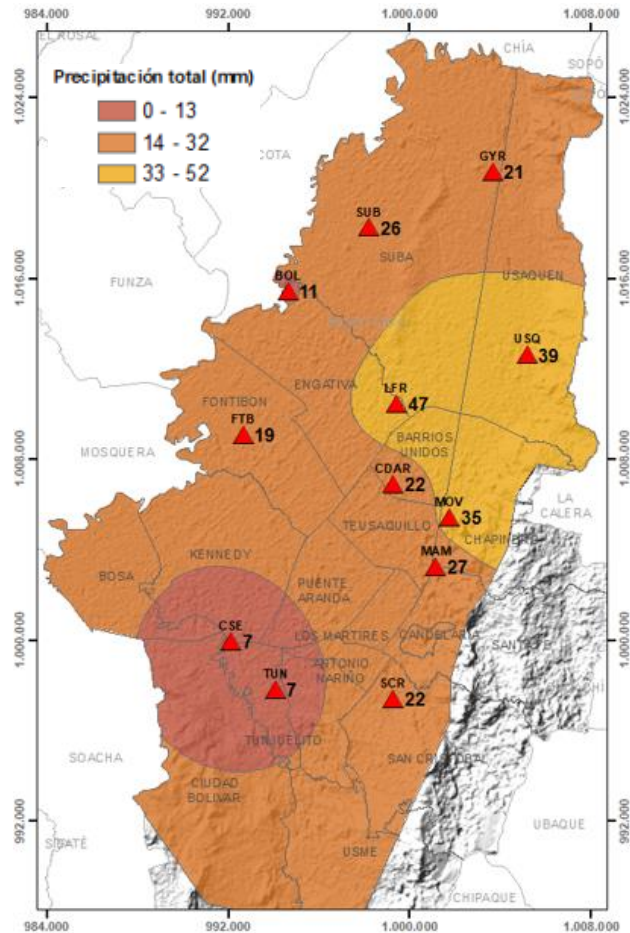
984.000
992.000
1.000.000
1.008.000

EL ROSAL
CHÍA
SOPÓ

1.024.000
1.016.000
1.008.000
1.000.000
992.000

Precipitación total (mm)
0 - 13
14 - 32
33 - 52

COTA
GYR 21
SUB 26
SUBA
FUNZA
BOL 11
USAQUEN
USQ 39
ENGATIVA
FONTIBON
LFR 47
FTB 19
MOSQUERA
BARRIOS UNIDOS
CDAR 22
LA CALERA
MOV 35
TEUSAQUILLO
CHAPINERO
KENNEDY
MAM 27
BOSA
PUENTE ARANDA
CSE 7
LOS MARTIRES
CANDELARIA
ANTONIO NARIÑO
TUN 7
SCR 22
SOACHA
TUNJUELITO
SAN CRISTOBAL
CIUDAD BOLIVAR
SIBATÉ
UBAQUE
USME
CHIPAQUE

984.000
992.000
1.000.000
1.008.000